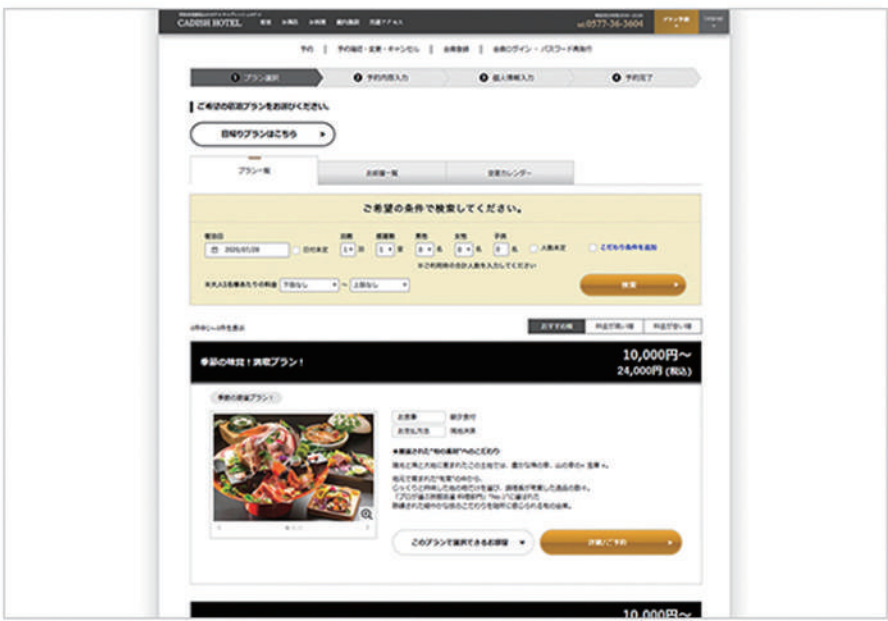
CADISH HOTEL

TEL 0577-36-3604

予約 | 予約確認・変更・キャンセル | 会員登録 | 会員ログイン・パスワード再発行

1 プラン選択
2 予約内容入力
3 個人情報入力
4 予約完了

ご希望の宿泊プランをお選びください。

日帰りプランはこちら

プラン一覧
お部屋一覧
空室カレンダー

ご希望の条件で検索してください。

宿泊日
2020/07/28
日付未定
泊数
1
部屋数
1
男性
0
女性
0
子供
0
人数未定
こだわり条件を追加

※ご利用時のご合計人数を入力してください

大人1名1泊あたりの料金
下限なし
~
上限なし

検索

おすすめ順
料金が安い順
料金が高い順

季節の味覚！満喫プラン！

10,000円~
24,000円 (税込)

季節の満喫プラン！

お食事
朝夕食付
お支払方法
現地精算

★厳選された"旬の素材"へのこだわり

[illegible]

このプランで宿泊できるお部屋
詳細/ご予約

10,000円~